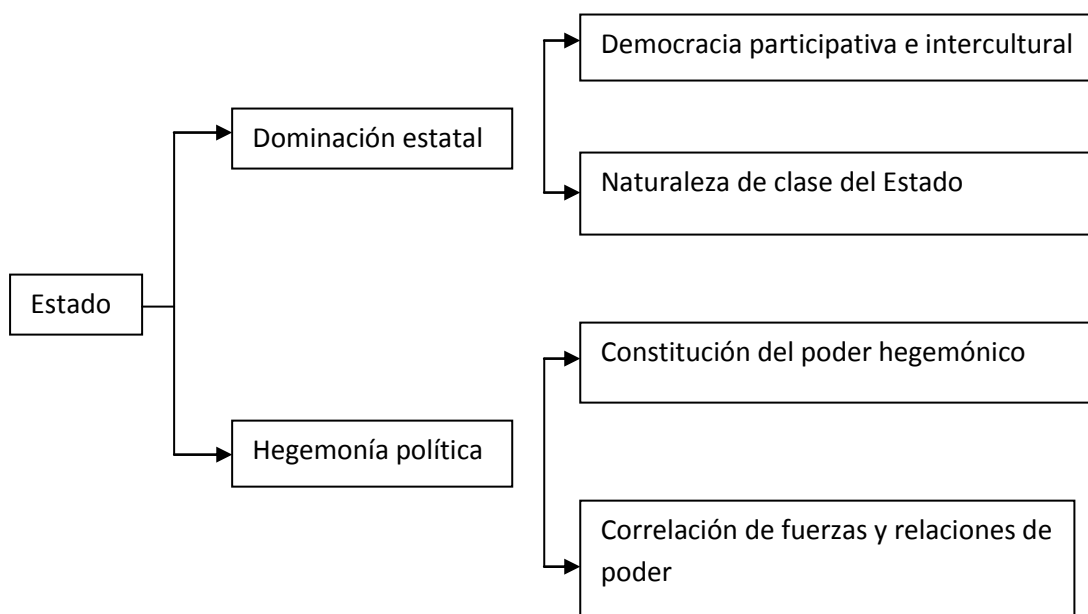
Estado

Dominación estatal

Democracia participativa e intercultural

Naturaleza de clase del Estado

Hegemonía política

Constitución del poder hegemónico

Correlación de fuerzas y relaciones de poder